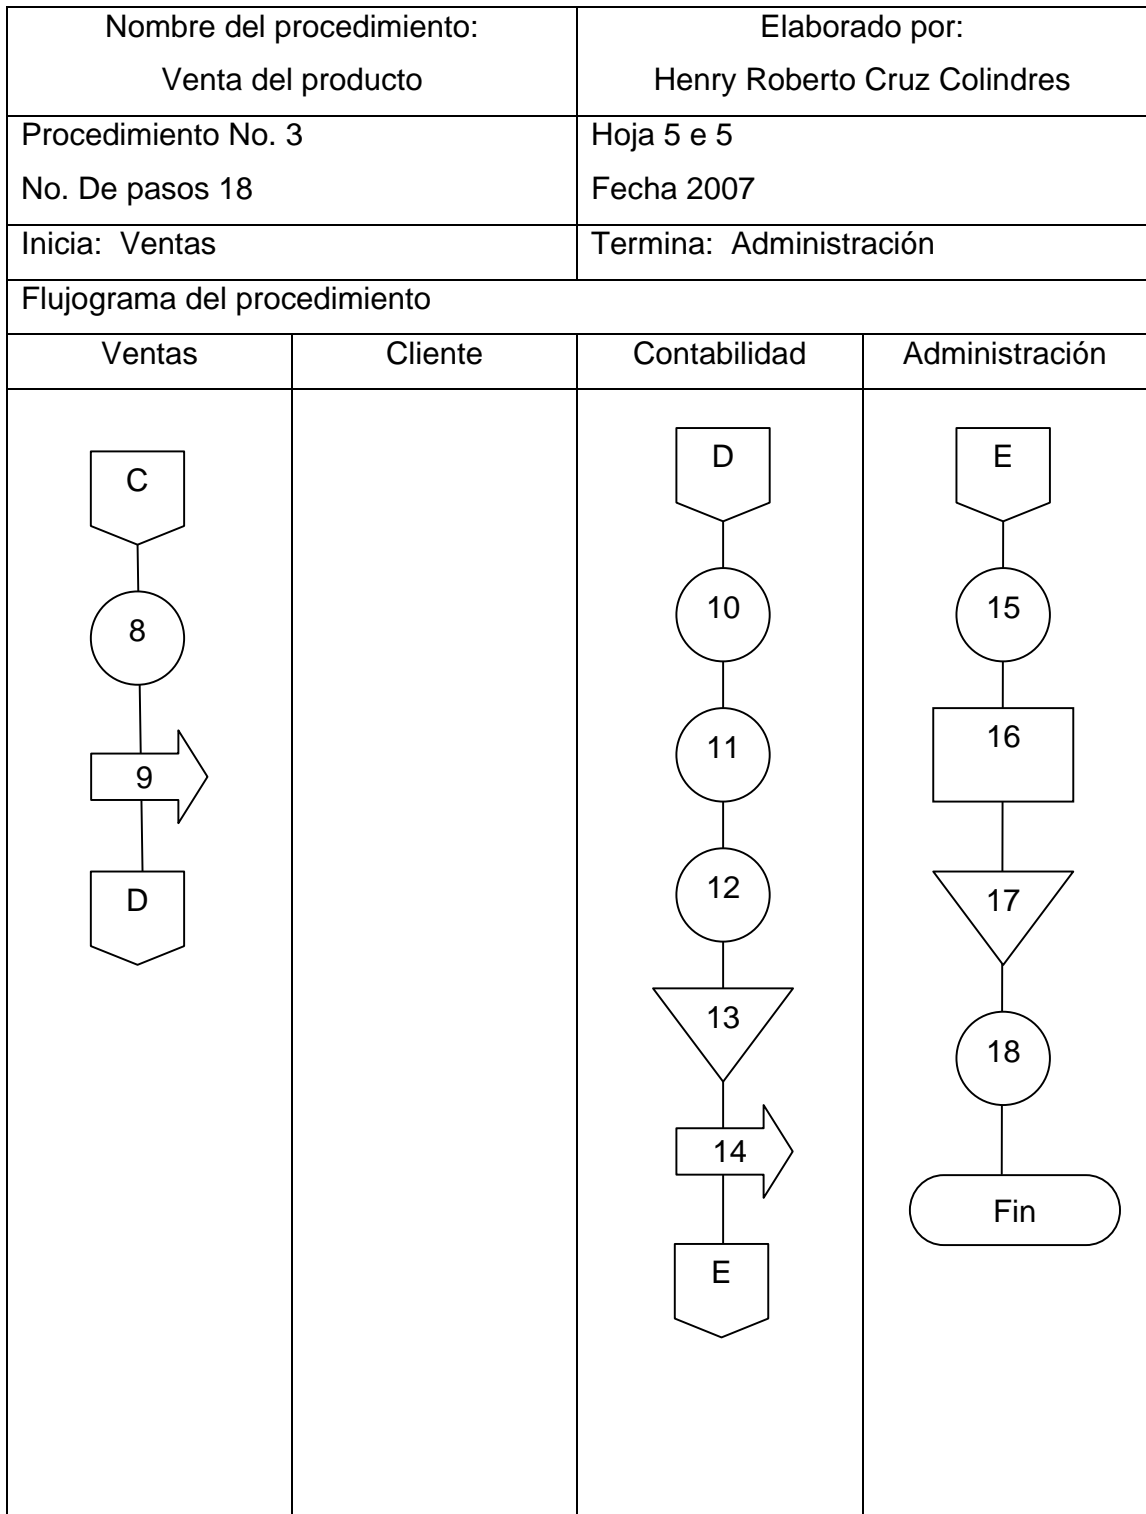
| Nombre del procedimiento: Venta del producto | Elaborado por: Henry Roberto Cruz Colindres |
|---|---|
| Procedimiento No. 3<br>No. De pasos 18 | Hoja 5 e 5<br>Fecha 2007 |
| Inicia: Ventas | Termina: Administración |

Flujograma del procedimiento

| Ventas | Cliente | Contabilidad | Administración |
|---|---|---|---|
| C<br>8<br>9<br>D | | D<br>10<br>11<br>12<br>13<br>14<br>E | E<br>15<br>16<br>17<br>18<br>Fin |